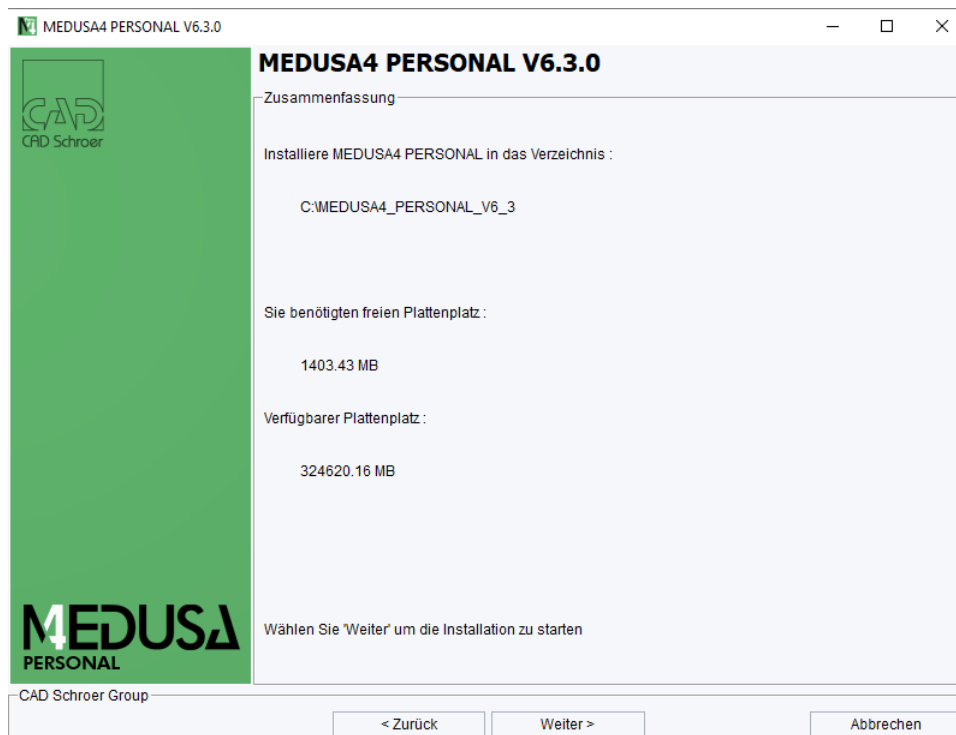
MEDUSA4 PERSONAL V6.3.0

CAD
CAD Schroer

MEDUSA4 PERSONAL V6.3.0

Zusammenfassung

Installiere MEDUSA4 PERSONAL in das Verzeichnis :

C:\MEDUSA4_PERSONAL_V6_3

Sie benötigten freien Plattenplatz :

1403.43 MB

Verfügbarer Plattenplatz :

324620.16 MB

MEDUSA4
PERSONAL

Wählen Sie 'Weiter' um die Installation zu starten

CAD Schroer Group

< Zurück

Weiter >

Abbrechen